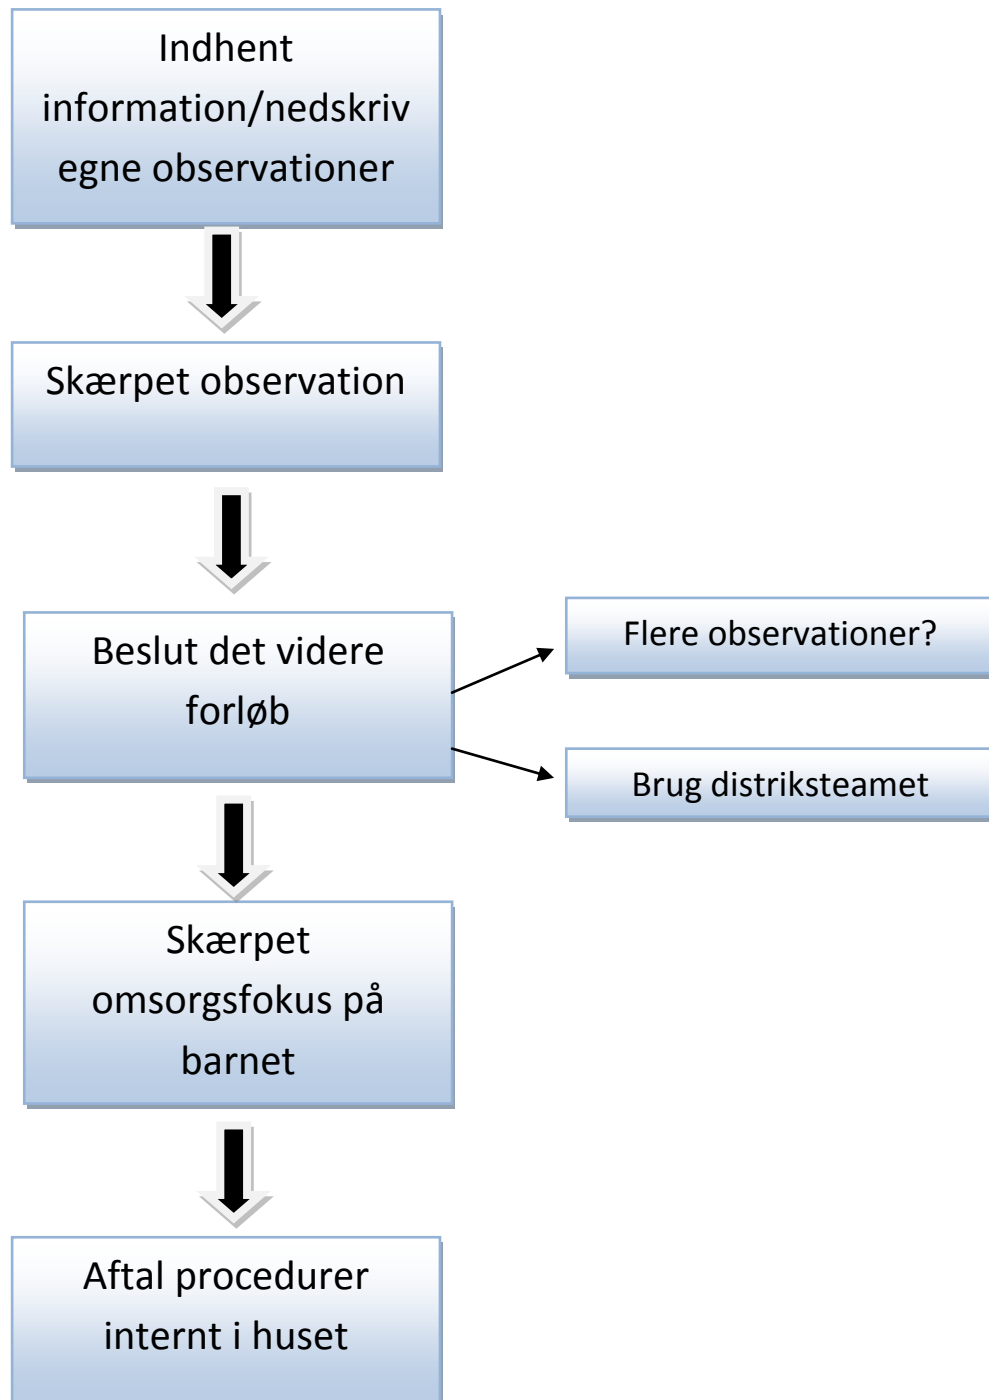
Indhent information/nedskriv egne observationer

Skærpet observation

Beslut det videre forløb

Flere observationer?

Brug distriksteamet

Skærpet omsorgsfokus på barnet

Aftal procedurer internt i huset